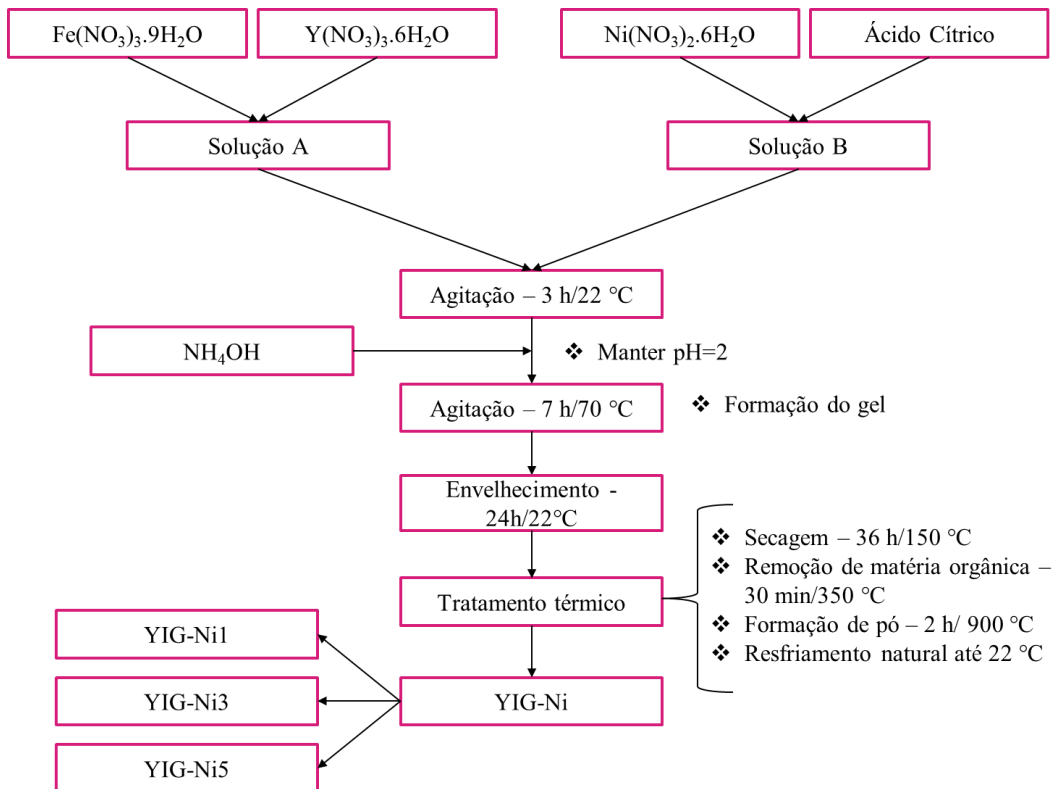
$Fe(NO_3)_3.9H_2O$

$Y(NO_3)_3.6H_2O$

$Ni(NO_3)_2.6H_2O$

Ácido Cítrico

Solução A

Solução B

Agitação – 3 h/22 °C

$NH_4OH$

❖ Manter pH=2

Agitação – 7 h/70 °C

❖ Formação do gel

Envelhecimento - 24h/22°C

❖ Secagem – 36 h/150 °C
❖ Remoção de matéria orgânica – 30 min/350 °C
❖ Formação de pó – 2 h/ 900 °C
❖ Resfriamento natural até 22 °C

Tratamento térmico

YIG-Ni1

YIG-Ni3

YIG-Ni

YIG-Ni5